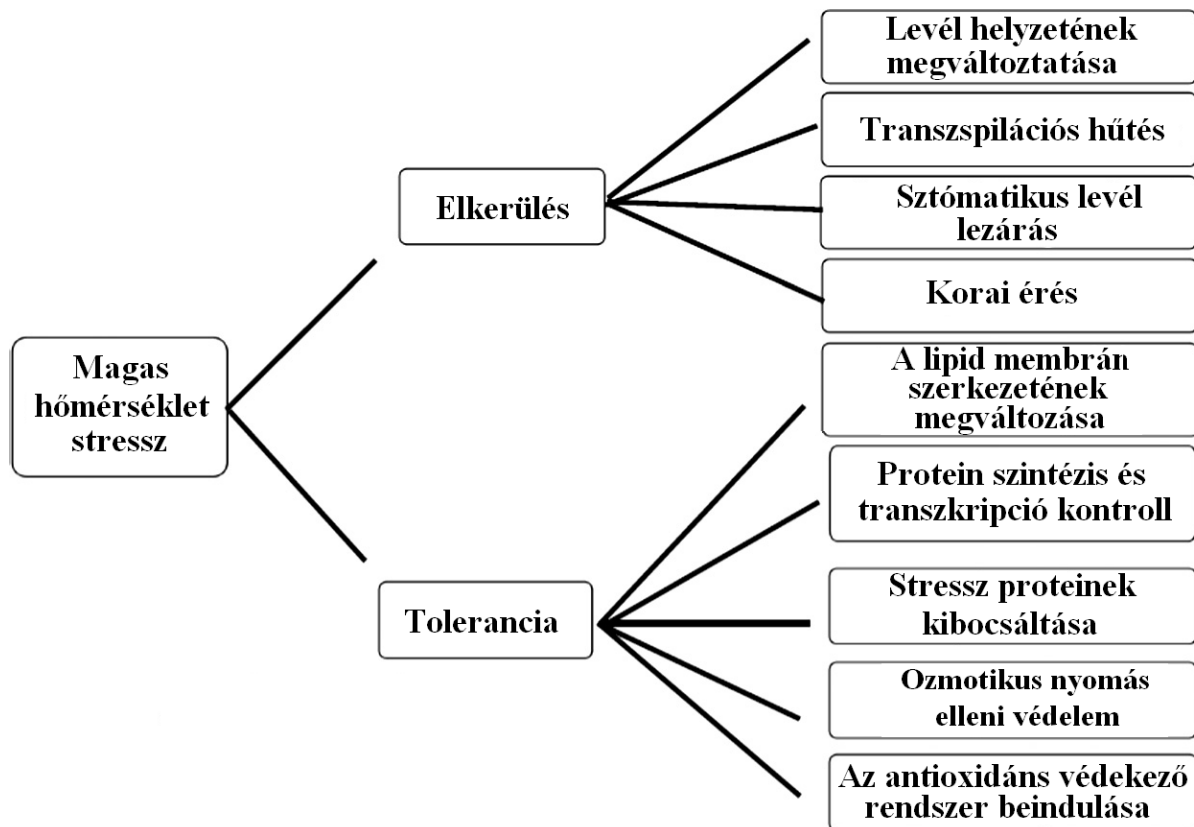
Magas hőmérséklet stressz

Elkerülés

Levél helyzetének megváltoztatása

Transzspilációs hűtés

Sztómatikus levél lezárás

Korai érés

Tolerancia

A lipid membrán szerkezetének megváltozása

Protein szintézis és transzkripció kontroll

Stressz proteinek kibocsáltása

Ozmotikus nyomás elleni védelem

Az antioxidáns védekező rendszer beindulása